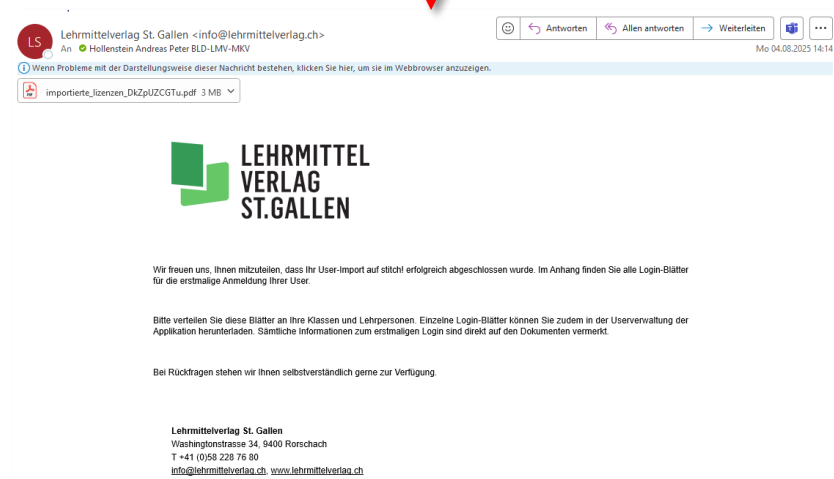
LS
Lehrmittelverlag St. Gallen <info@lehrmittelverlag.ch>
An Hollenstein Andreas Peter BLD-LMV-MKV

Antworten | Allen antworten | Weiterleiten | ...

Mo 04.08.2025 14:14

Wenn Probleme mit der Darstellungsweise dieser Nachricht bestehen, klicken Sie hier, um sie im Webbrowser anzuzeigen.

importierte_lizenzen_DkZpUZCGTu.pdf 3 MB

LEHRMITTEL VERLAG ST.GALLEN

Wir freuen uns, Ihnen mitzuteilen, dass Ihr User-Import auf stitch! erfolgreich abgeschlossen wurde. Im Anhang finden Sie alle Login-Blätter für die erstmalige Anmeldung Ihrer User.

Bitte verteilen Sie diese Blätter an Ihre Klassen und Lehrpersonen. Einzelne Login-Blätter können Sie zudem in der Userverwaltung der Applikation herunterladen. Sämtliche Informationen zum erstmaligen Login sind direkt auf den Dokumenten vermerkt.

Bei Rückfragen stehen wir Ihnen selbstverständlich gerne zur Verfügung.

Lehrmittelverlag St. Gallen
Washingtonstrasse 34, 9400 Rorschach
T +41 (0)58 228 76 80
info@lehrmittelverlag.ch, www.lehrmittelverlag.ch